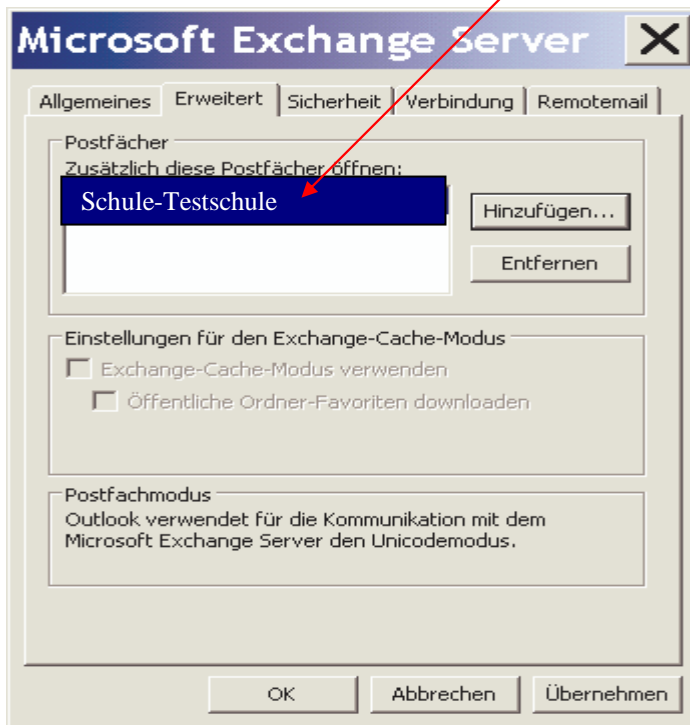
Microsoft Exchange Server

Allgemeines | Erweitert | Sicherheit | Verbindung | Remotemail

Postfächer

Zusätzlich diese Postfächer öffnen:

Schule-Testschule

Hinzufügen...

Entfernen

Einstellungen für den Exchange-Cache-Modus

Exchange-Cache-Modus verwenden

Öffentliche Ordner-Favoriten downloaden

Postfachmodus

Outlook verwendet für die Kommunikation mit dem Microsoft Exchange Server den Unicodemodus.

OK | Abbrechen | Übernehmen